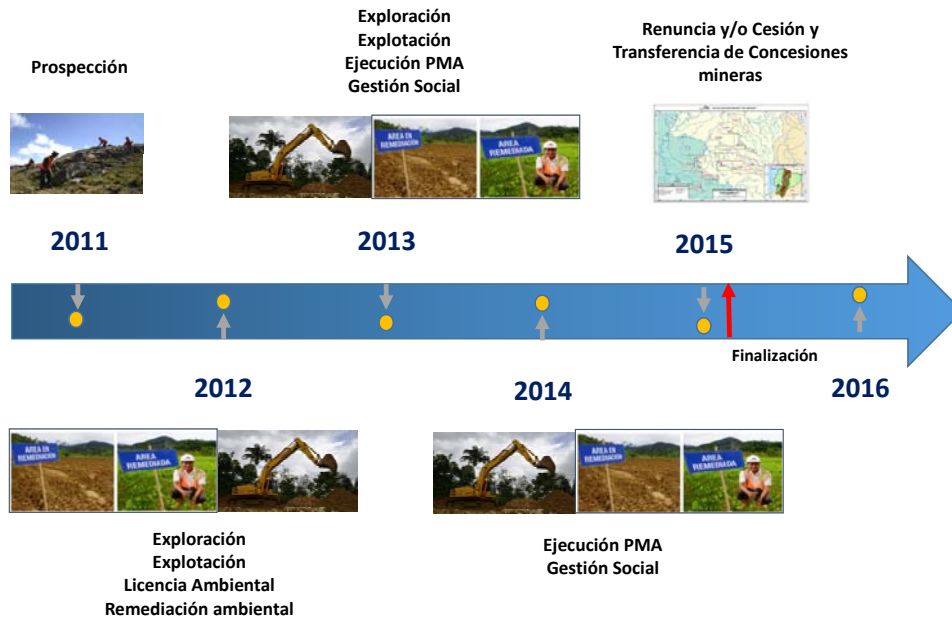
Prospección

Exploración
Explotación
Ejecución PMA
Gestión Social

Renuncia y/o Cesión y Transferencia de Concesiones mineras

AREA EN REMEDIACION
AREA REMEDIADA

2011

2013

2015

Finalización

2012

2014

2016

AREA EN REMEDIACION
AREA REMEDIADA

Exploración
Explotación
Licencia Ambiental
Remediación ambiental

AREA EN REMEDIACION
AREA REMEDIADA

Ejecución PMA
Gestión Social